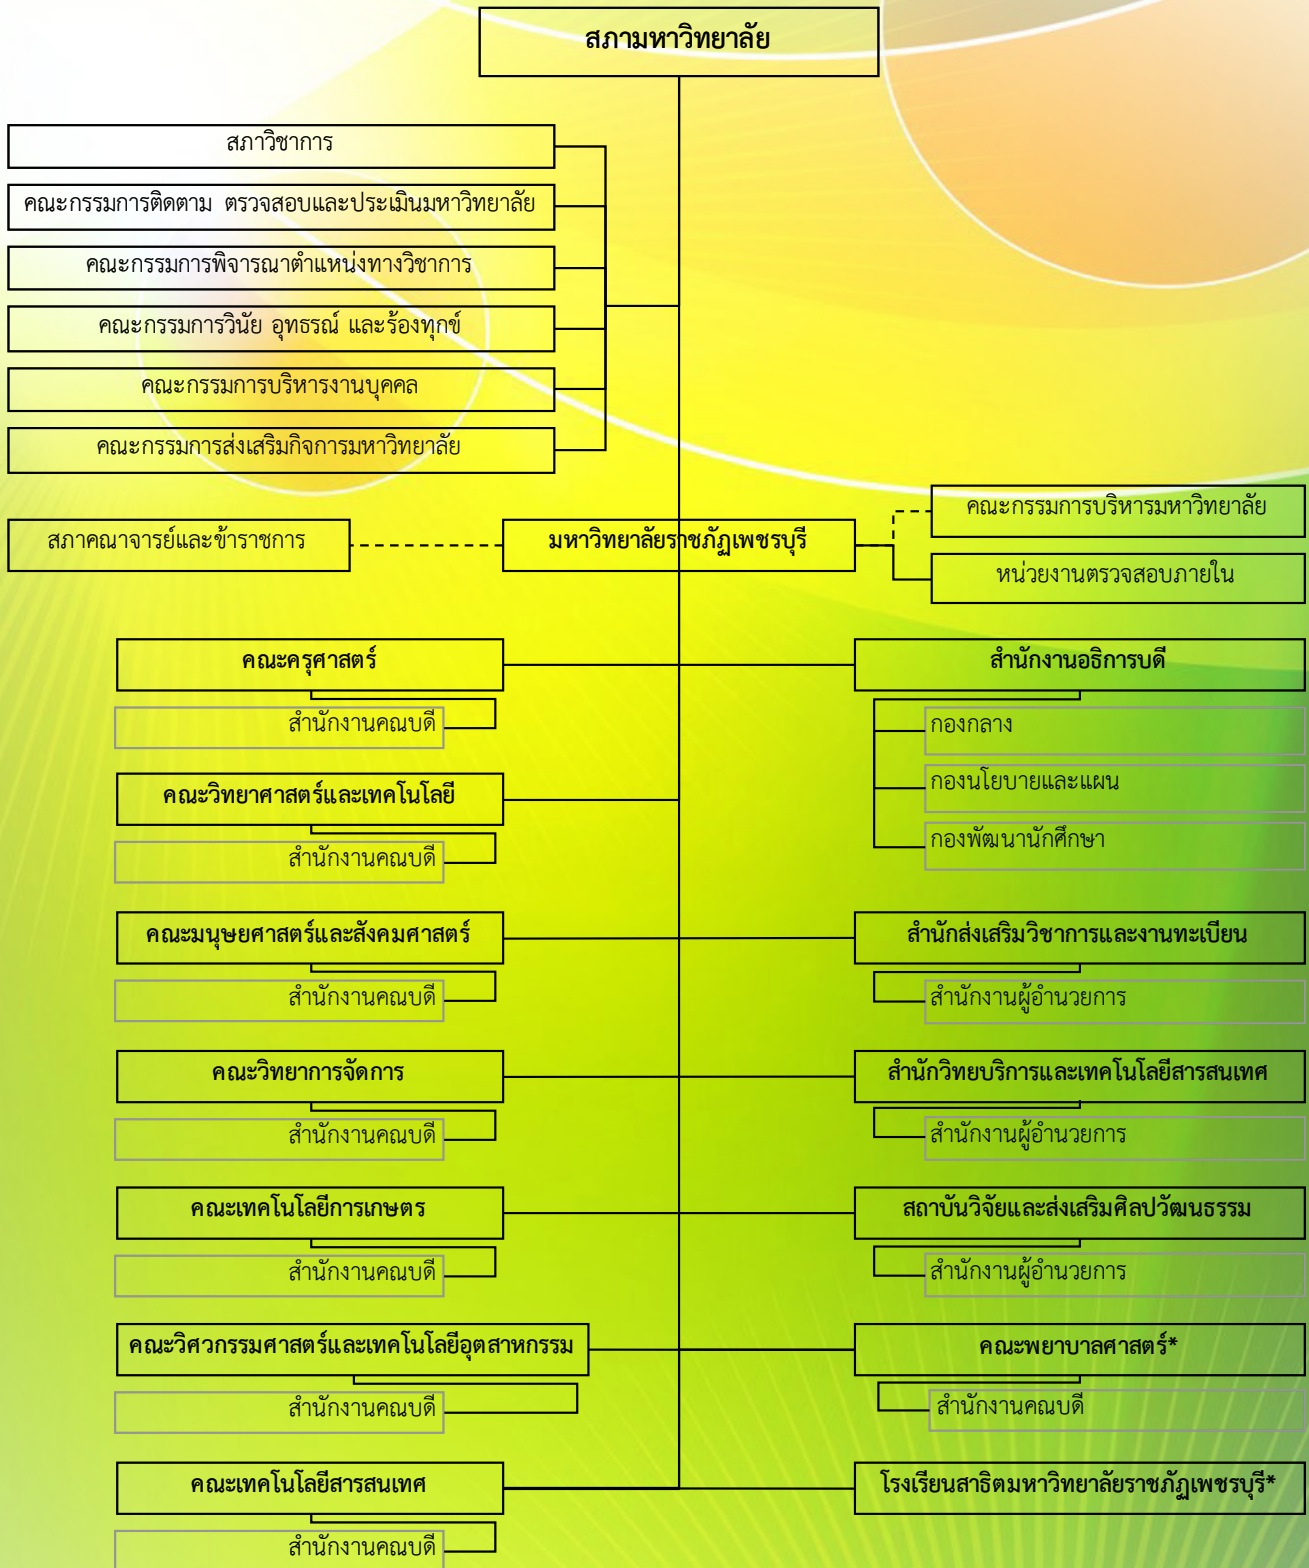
สภามหาวิทยาลัย

สภาวิชาการ

คณะกรรมการติดตาม ตรวจสอบและประเมินมหาวิทยาลัย

คณะกรรมการพิจารณาตำแหน่งทางวิชาการ

คณะกรรมการวินัย อุทธรณ์ และร้องทุกข์

คณะกรรมการบริหารงานบุคคล

คณะกรรมการส่งเสริมกิจการมหาวิทยาลัย

สภาคณาจารย์และข้าราชการ

มหาวิทยาลัยราชภัฏเพชรบุรี

คณะกรรมการบริหารมหาวิทยาลัย

หน่วยงานตรวจสอบภายใน

คณะครุศาสตร์

สำนักงานคณบดี

คณะวิทยาศาสตร์และเทคโนโลยี

สำนักงานคณบดี

คณะมนุษยศาสตร์และสังคมศาสตร์

สำนักงานคณบดี

คณะวิทยาการจัดการ

สำนักงานคณบดี

คณะเทคโนโลยีการเกษตร

สำนักงานคณบดี

คณะวิศวกรรมศาสตร์และเทคโนโลยีอุตสาหกรรม

สำนักงานคณบดี

คณะเทคโนโลยีสารสนเทศ

สำนักงานคณบดี

สำนักงานอธิการบดี

กองกลาง

กองนโยบายและแผน

กองพัฒนานักศึกษา

สำนักส่งเสริมวิชาการและงานทะเบียน

สำนักงานผู้อำนวยการ

สำนักวิทยบริการและเทคโนโลยีสารสนเทศ

สำนักงานผู้อำนวยการ

สถาบันวิจัยและส่งเสริมศิลปวัฒนธรรม

สำนักงานผู้อำนวยการ

คณะพยาบาลศาสตร์*

สำนักงานคณบดี

โรงเรียนสาธิตมหาวิทยาลัยราชภัฏเพชรบุรี*